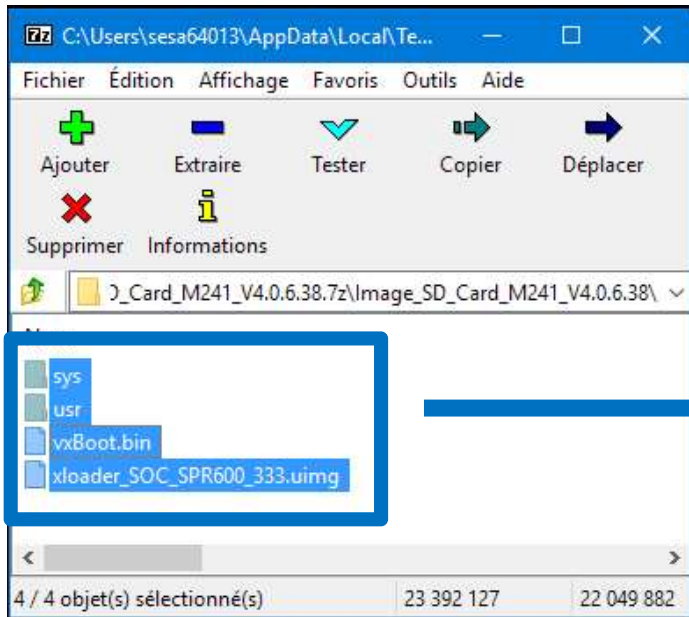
7z C:\Users\sesa64013\AppData\Local\Te...

Fichier Édition Affichage Favoris Outils Aide

Ajouter Extraire Tester Copier Déplacer

Supprimer Informations

D_Card_M241_V4.0.6.38.7z\Image_SD_Card_M241_V4.0.6.38\

sys
usr
vxBoot.bin
xloader_SOC_SPR600_333.uimg

4 / 4 objet(s) sélectionné(s) 23 392 127 22 049 882